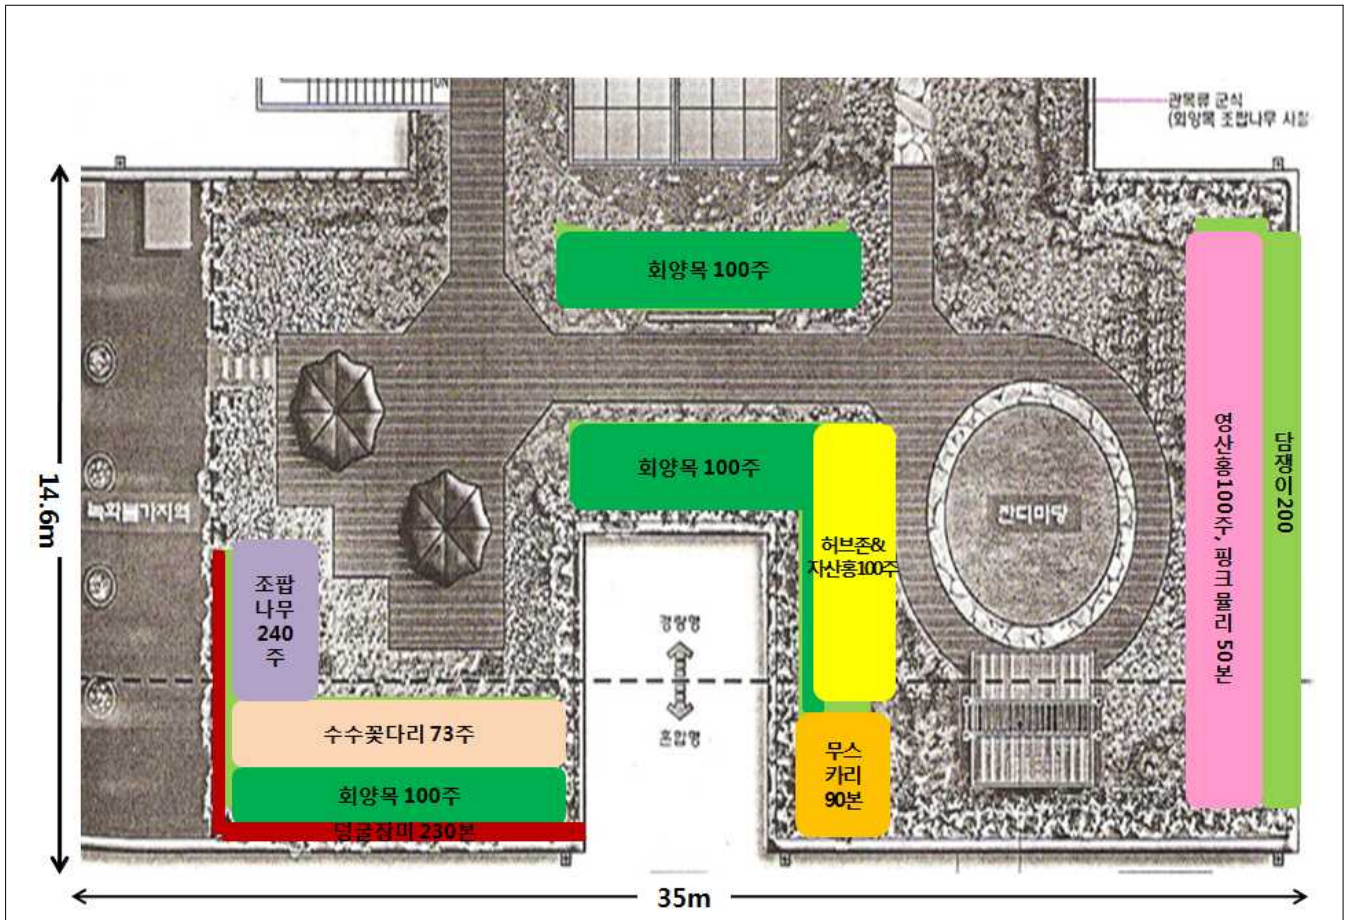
관목류 군식
(회양목 조팝나무 시링

회양목 100주

회양목 100주

허브존&
자산홍100주

잔디마당

영산홍100주, 핑크뮬리 50본

담쟁이 200

14.6m

녹지불기지의

조팝
나무
240
주

경량형

혼합형

수수꽃다리 73주

회양목 100주

덩굴장미 230본

무스
카리
90본

35m